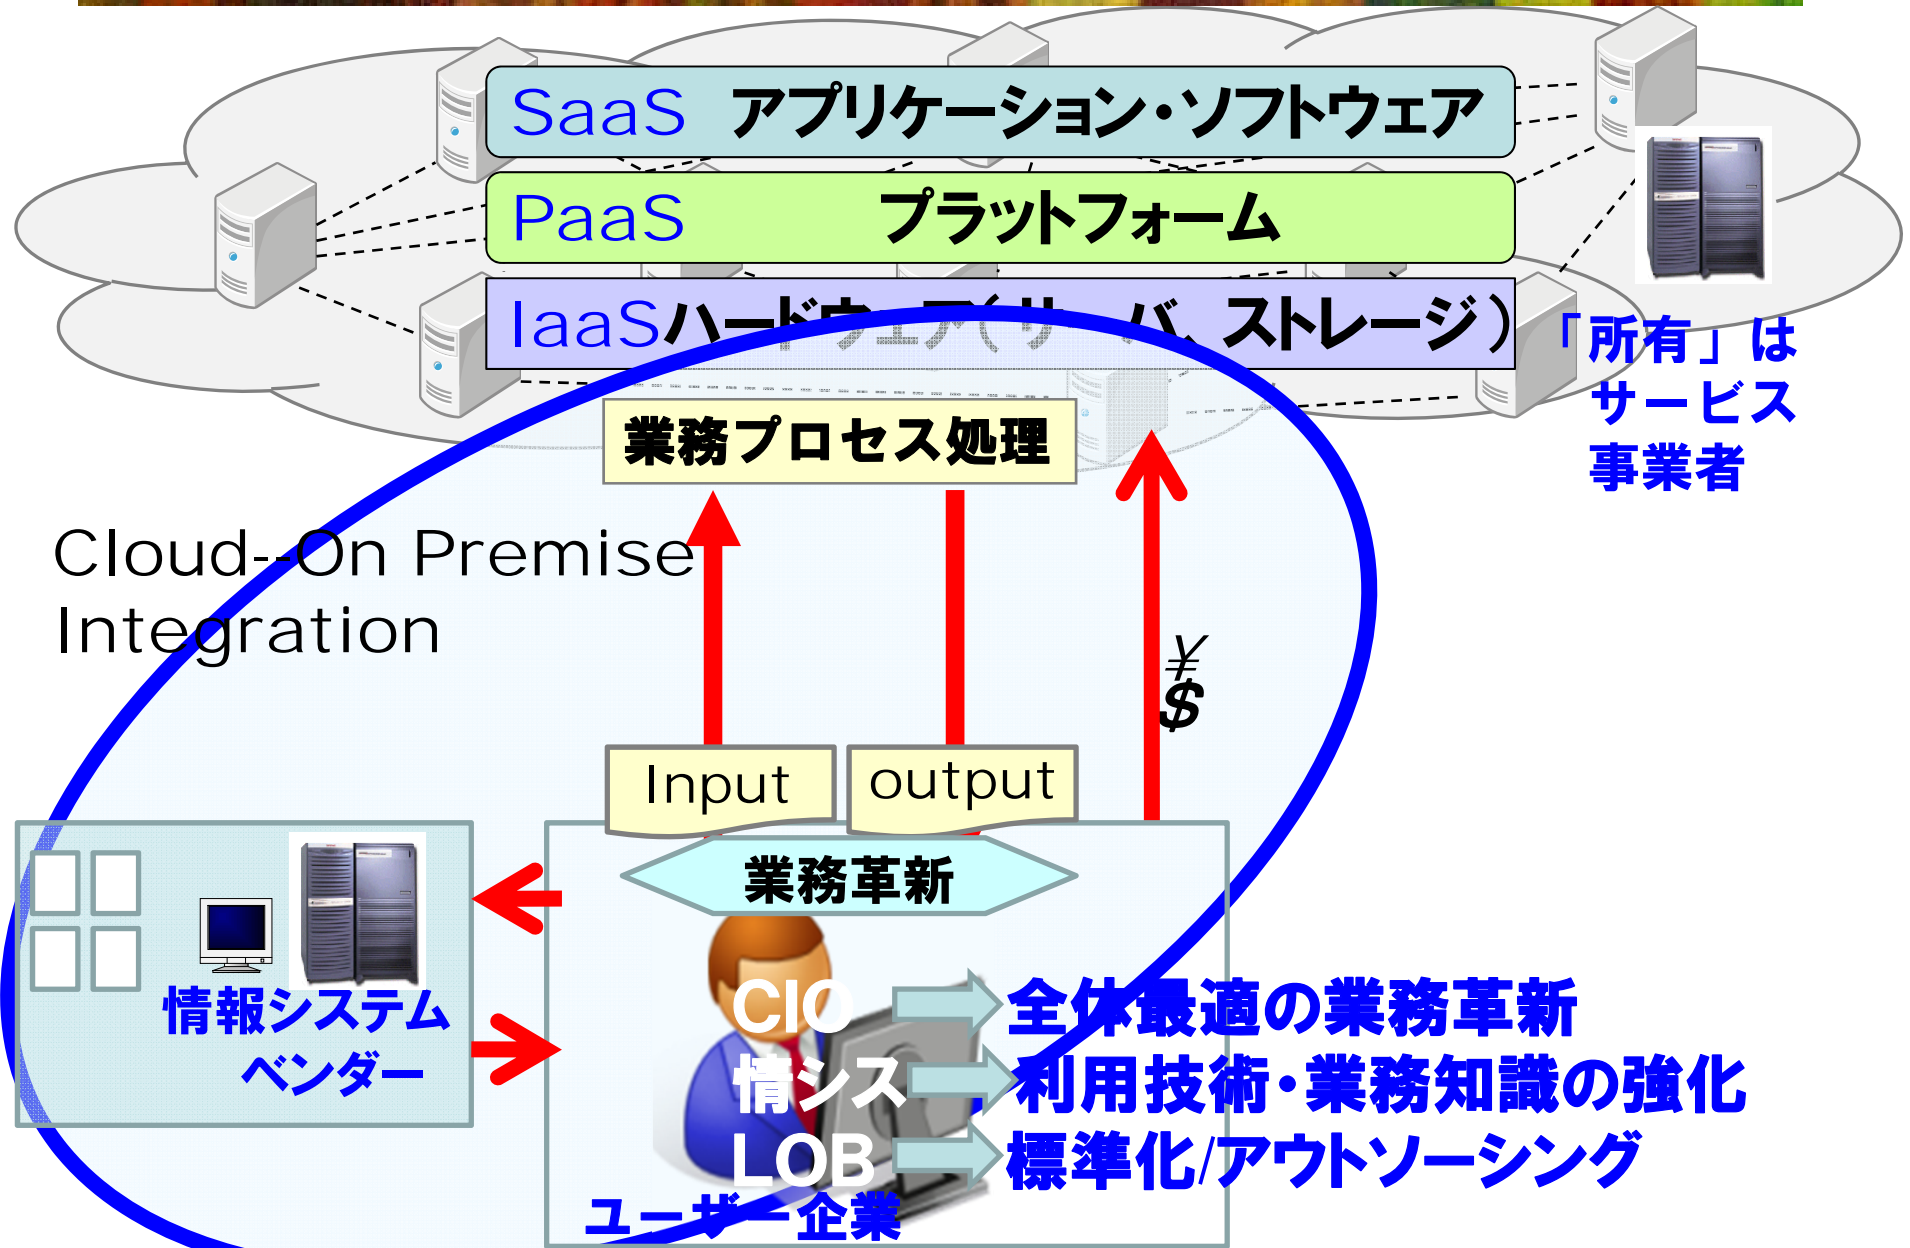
SaaS アプリケーション・ソフトウェア

PaaS プラットフォーム

IaaS ハードウェア（サーバ、ストレージ）

「所有」は サービス 事業者

業務プロセス処理

Cloud--On Premise Integration

¥ $

Input

output

業務革新

情報システム ベンダー

CIO

情シス

LOB

ユーザー企業

全体最適の業務革新

利用技術・業務知識の強化

標準化/アウトソーシング